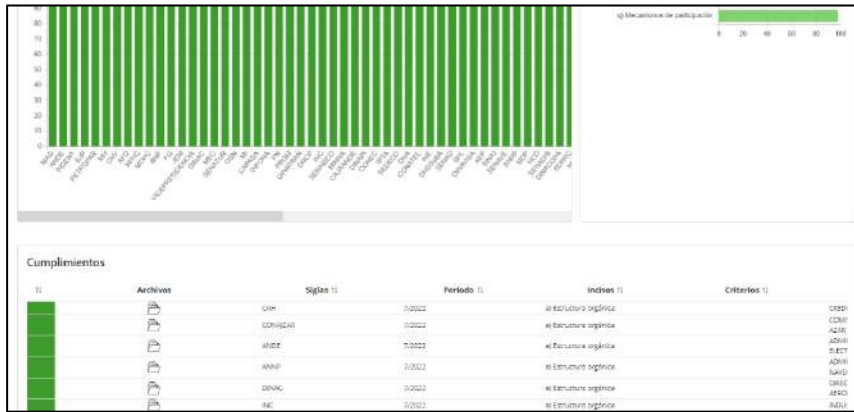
90
80
70
60
50
40
30
20
10
0

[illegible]

q) Mecanismos de participación

0 20 40 60 80 100

Cumplimientos

| ⇅ | Archivos | Siglas ⇅ | Periodo ⇅ | Incisos ⇅ | Criterios ⇅ |
|---|---|---|---|---|---|
| | | CRH | 7/2022 | a) Estructura orgánica | CREDI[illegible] |
| | | CONAJZAR | 7/2022 | a) Estructura orgánica | COMI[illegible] AZAR |
| | | ANDE | 7/2022 | a) Estructura orgánica | ADMI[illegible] ELECT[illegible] |
| | | ANNP | 7/2022 | a) Estructura orgánica | ADMI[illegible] NAVE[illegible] |
| | | DINAC | 7/2022 | a) Estructura orgánica | DIREC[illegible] AERO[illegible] |
| | | INC | 7/2022 | a) Estructura orgánica | INDU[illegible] |